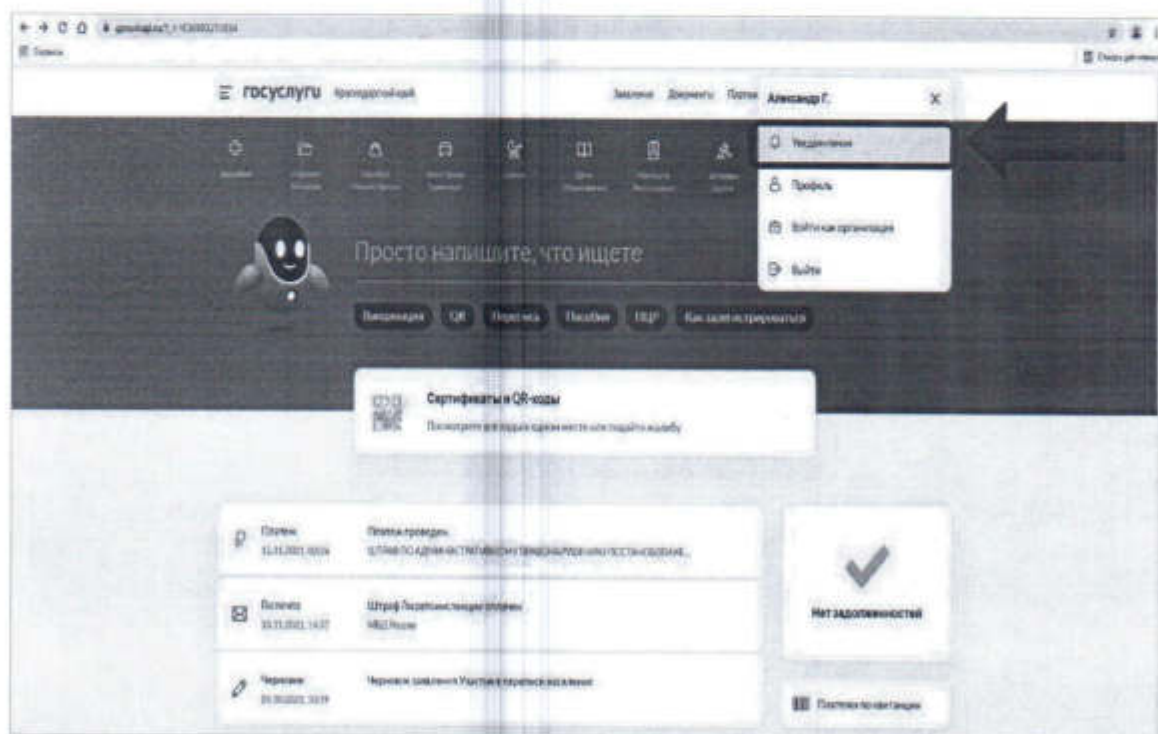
госуслуги Краснодарский край

Заявления Документы Платежи Александр Г.

Уведомления

Профиль

Войти как организация

Выйти

Просто напишите, что ищете

Вакцинация QR Перепись Пособия ПЦР Как записаться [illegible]

Сертификаты и QR-коды

Посмотрите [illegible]

Платежи 12.11.2021, 10:14 Платеж проведен ШТРАФ ПО АДМИНИСТРАТИВНОМУ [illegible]

Госпочта 10.11.2021, 14:37 Штраф Госавтоинспекции оплачен МВД России

Черновик 09.11.2021, 10:19 Черновик заявления Участие в переписи населения

Нет задолженностей

Платежи по квитанции